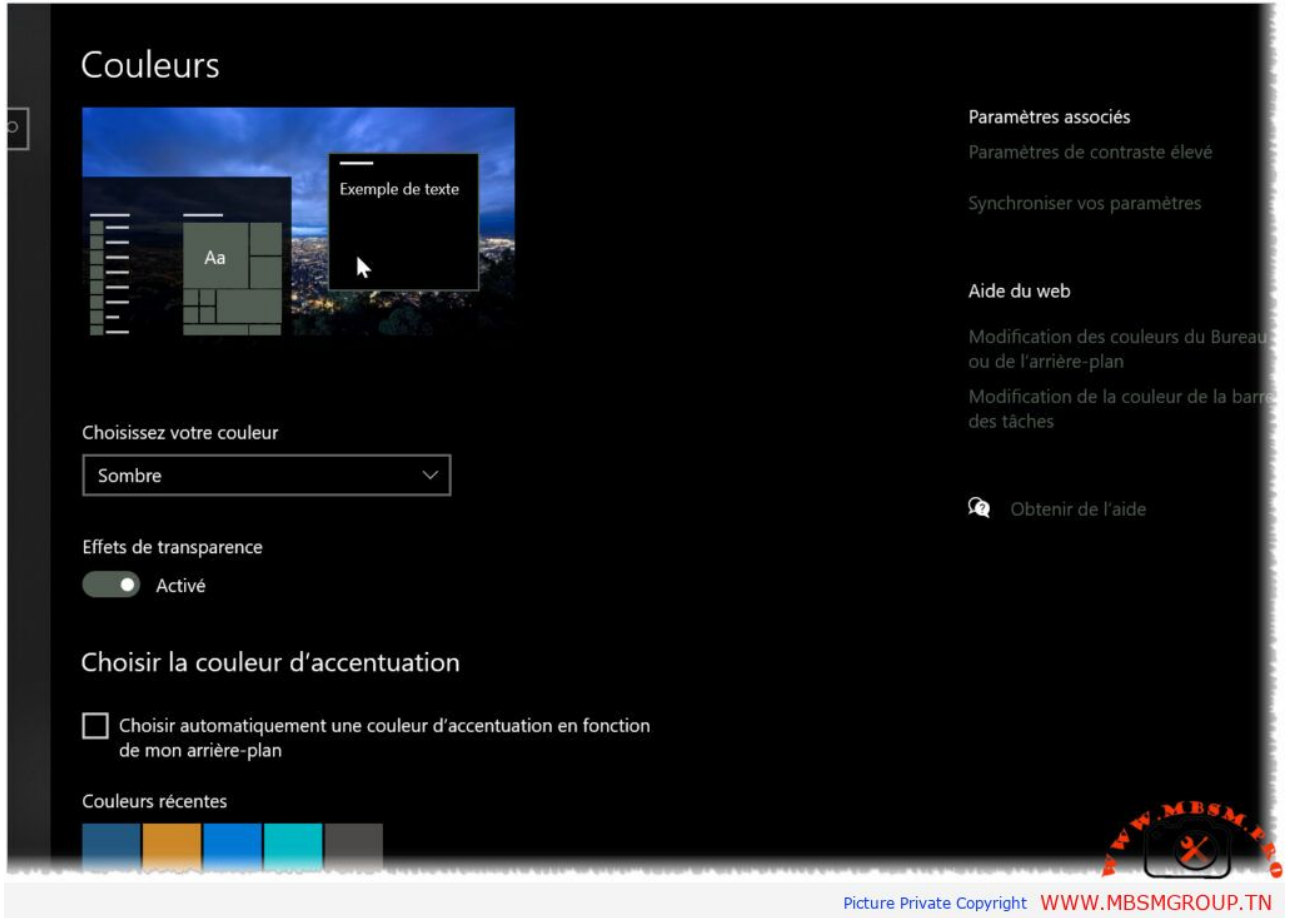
Couleurs

Exemple de texte

Aa

Paramètres associés

Paramètres de contraste élevé

Synchroniser vos paramètres

Aide du web

Modification des couleurs du Bureau ou de l'arrière-plan

Modification de la couleur de la barre des tâches

Obtenir de l'aide

Choisissez votre couleur

Sombre

Effets de transparence

Activé

Choisir la couleur d'accentuation

Choisir automatiquement une couleur d'accentuation en fonction de mon arrière-plan

Couleurs récentes

WWW.MBSM.PRO

Picture Private Copyright WWW.MBSMGROUP.TN